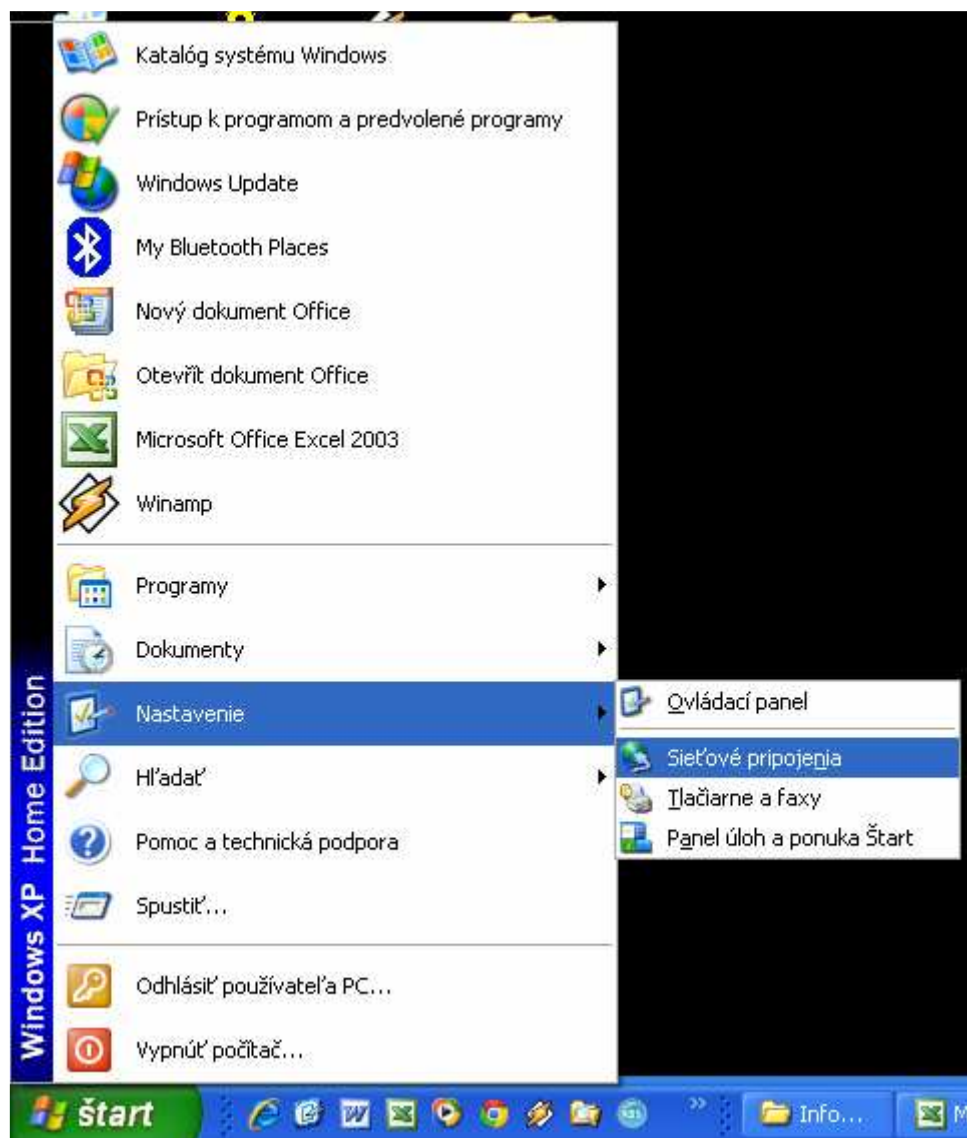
Katalóg systému Windows
Prístup k programom a predvolené programy
Windows Update
My Bluetooth Places
Nový dokument Office
Otevřít dokument Office
Microsoft Office Excel 2003
Winamp
Programy
Dokumenty
Nastavenie
Hľadať
Pomoc a technická podpora
Spustiť...
Odhlásiť používateľa PC...
Vypnúť počítač...

Ovládací panel
Sieťové pripojenia
Tlačiarne a faxy
Panel úloh a ponuka Štart

Windows XP Home Edition

štart
Info...
M